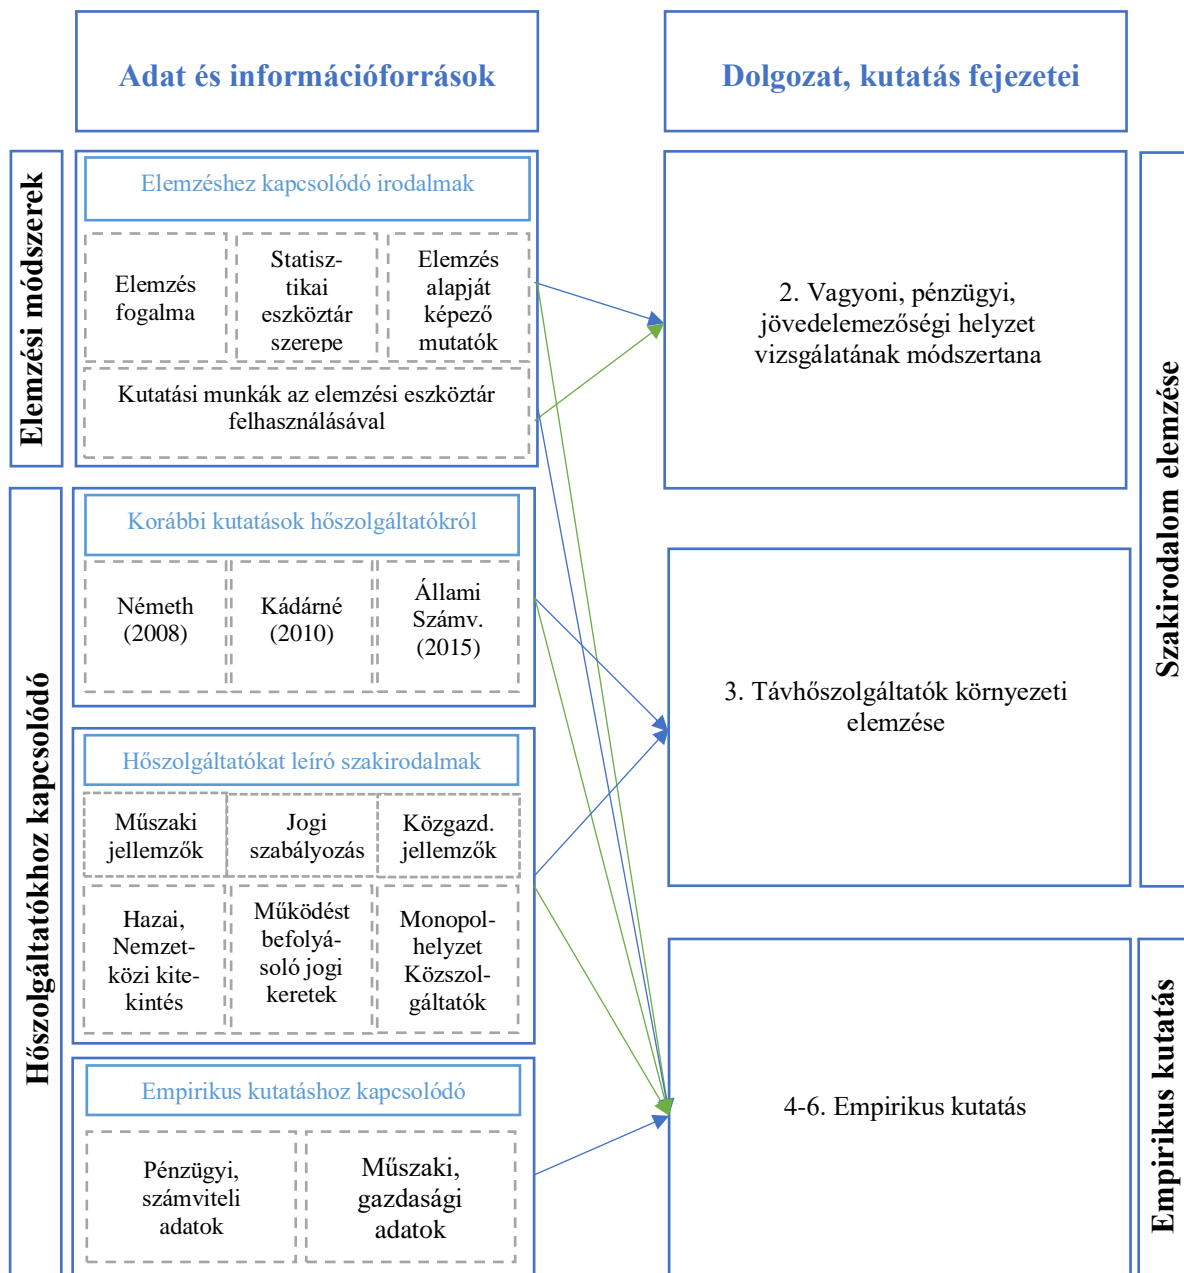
Adat és információforrások

Dolgozat, kutatás fejezetei

Elemzési módszerek

Elemzéshez kapcsolódó irodalmak

Elemzés fogalma

Statisztikai eszköztár szerepe

Elemzés alapját képező mutatók

Kutatási munkák az elemzési eszköztár felhasználásával

2. Vagyoni, pénzügyi, jövedelemezőségi helyzet vizsgálatának módszertana

Szakirodalom elemzése

Hőszolgáltatókhoz kapcsolódó

Korábbi kutatások hőszolgáltatókról

Németh (2008)

Kádárné (2010)

Állami Számv. (2015)

3. Távhőszolgáltatók környezeti elemzése

Hőszolgáltatókat leíró szakirodalmak

Műszaki jellemzők

Jogi szabályozás

Közgazd. jellemzők

Hazai, Nemzetközi kitekintés

Működést befolyásoló jogi keretek

Monopolhelyzet Közszolgáltatók

Empirikus kutatáshoz kapcsolódó

Pénzügyi, számviteli adatok

Műszaki, gazdasági adatok

4-6. Empirikus kutatás

Empirikus kutatás